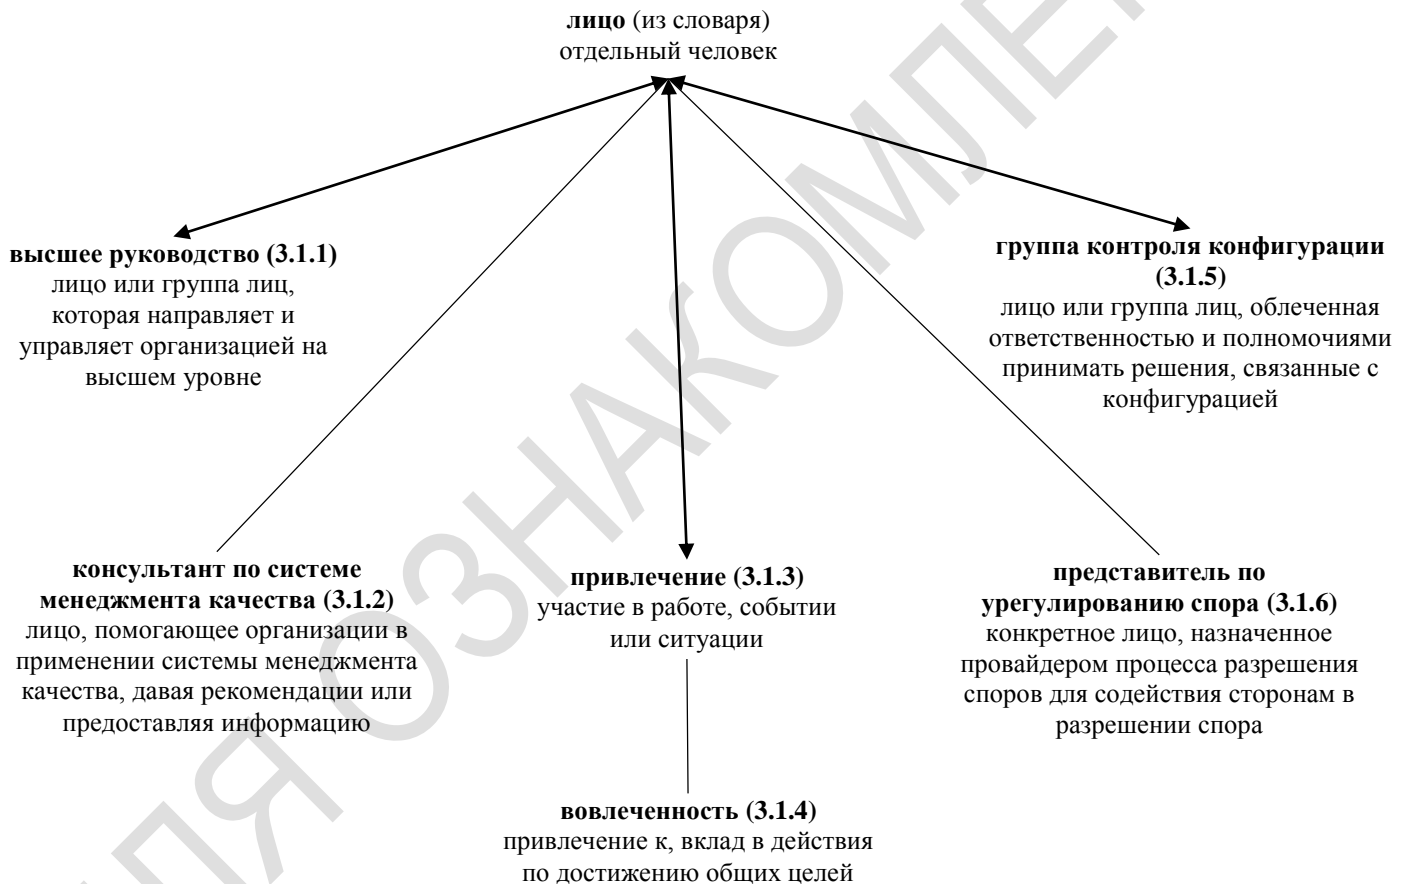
**лицо** (из словаря)
отдельный человек

**высшее руководство (3.1.1)**
лицо или группа лиц, которая направляет и управляет организацией на высшем уровне

**группа контроля конфигурации (3.1.5)**
лицо или группа лиц, облеченная ответственностью и полномочиями принимать решения, связанные с конфигурацией

**консультант по системе менеджмента качества (3.1.2)**
лицо, помогающее организации в применении системы менеджмента качества, давая рекомендации или предоставляя информацию

**привлечение (3.1.3)**
участие в работе, событии или ситуации

**представитель по урегулированию спора (3.1.6)**
конкретное лицо, назначенное провайдером процесса разрешения споров для содействия сторонам в разрешении спора

**вовлеченность (3.1.4)**
привлечение к, вклад в действия по достижению общих целей

ДЛЯ ОЗНАКОМЛЕ